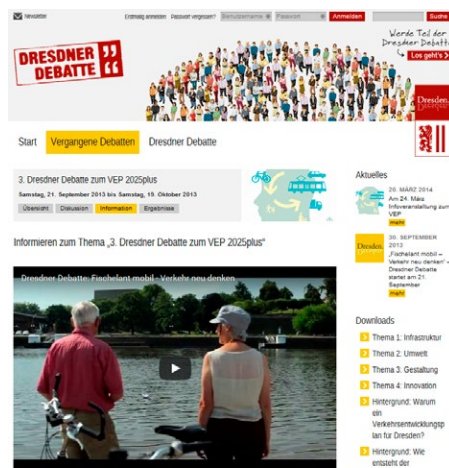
Newsletter  Erstmalig anmelden  Passwort vergessen?  Benutzername  Passwort  Anmelden  Suche

DRESDNER DEBATTE

Werde Teil der Dresdner Debatte
Los geht's >

Dresden

Start  Vergangene Debatten  Dresdner Debatte

3. Dresdner Debatte zum VEP 2025plus
Samstag, 21. September 2013 bis Samstag, 15. Oktober 2013
Übersicht  Diskussion  Information  Ergebnisse

Informieren zum Thema „3. Dresdner Debatte zum VEP 2025plus"

Dresdner Debatte: Fischelant mobil - Verkehr neu denken

Aktuelles

20. MÄRZ 2014
Am 24. März Infoveranstaltung zum VEP
mehr

Dresden

20. SEPTEMBER 2013
„Fischelant mobil – Verkehr neu denken" – Dresdner Debatte startet am 21. September
mehr

Downloads

Thema 1: Infrastruktur
Thema 2: Umwelt
Thema 3: Gestaltung
Thema 4: Innovation
Hintergrund: Warum ein Verkehrsentwicklungsplan für Dresden?
Hintergrund: Wie entsteht der